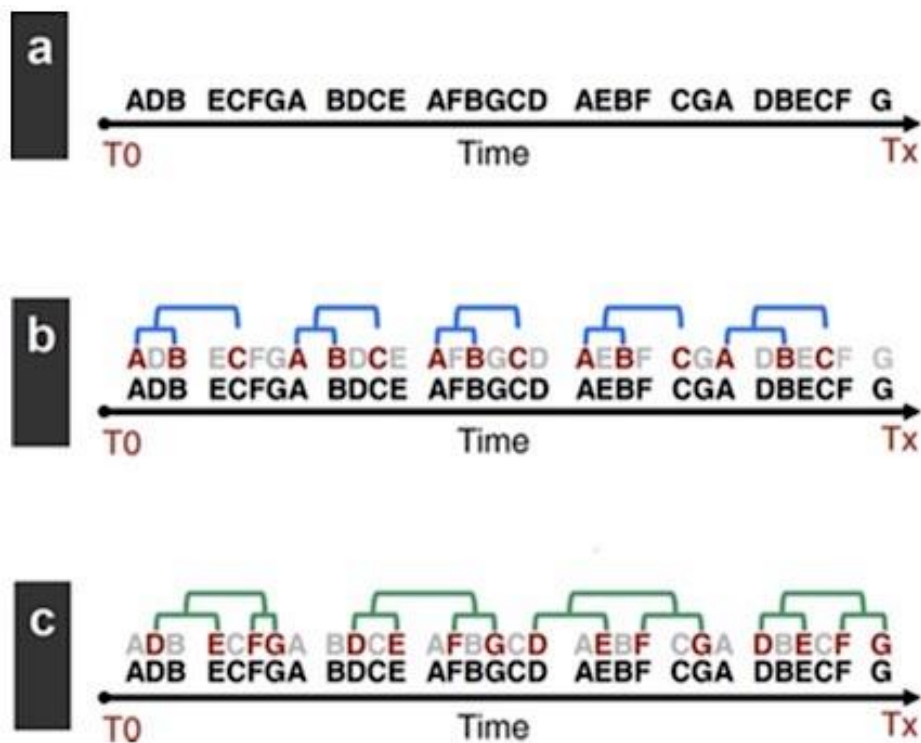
a

ADB ECFGA BDCE AFBGCD AEBF CGA DBECF G
T0 Time Tx

b

ADB ECFGA BDCE AFBGCD AEBF CGA DBECF G
ADB ECFGA BDCE AFBGCD AEBF CGA DBECF G
T0 Time Tx

c

ADB ECFGA BDCE AFBGCD AEBF CGA DBECF G
ADB ECFGA BDCE AFBGCD AEBF CGA DBECF G
T0 Time Tx